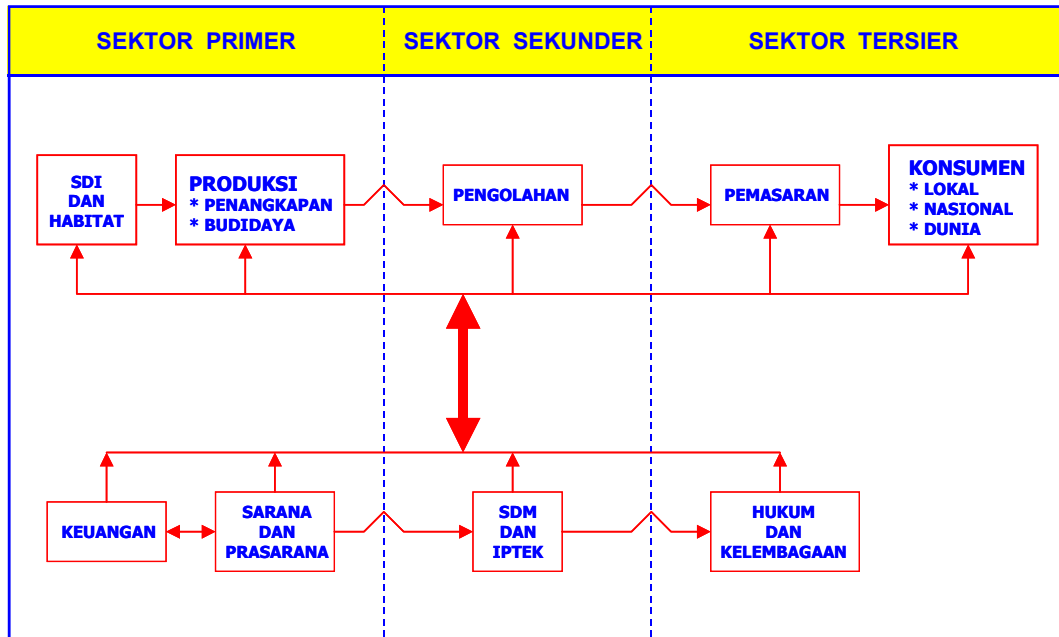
SEKTOR PRIMER

SEKTOR SEKUNDER

SEKTOR TERSIER

SDI DAN HABITAT

PRODUKSI
* PENANGKAPAN
* BUDIDAYA

PENGOLAHAN

PEMASARAN

KONSUMEN
* LOKAL
* NASIONAL
* DUNIA

KEUANGAN

SARANA DAN PRASARANA

SDM DAN IPTEK

HUKUM DAN KELEMBAGAAN